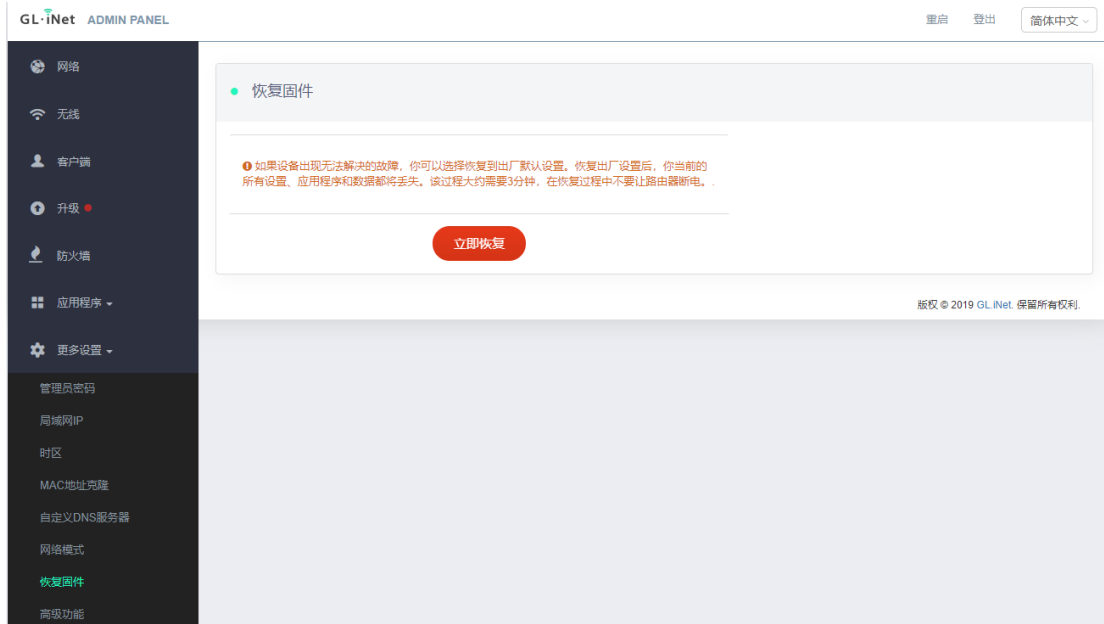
GL·iNet ADMIN PANEL

重启 登出 简体中文

网络
无线
客户端
升级
防火墙
应用程序
更多设置
管理员密码
局域网IP
时区
MAC地址克隆
自定义DNS服务器
网络模式
恢复固件
高级功能

恢复固件

如果设备出现无法解决的故障，你可以选择恢复到出厂默认设置。恢复出厂设置后，你当前的所有设置、应用程序和数据都将丢失。该过程大约需要3分钟，在恢复过程中不要让路由器断电。.

立即恢复

版权 © 2019 GL.iNet. 保留所有权利.